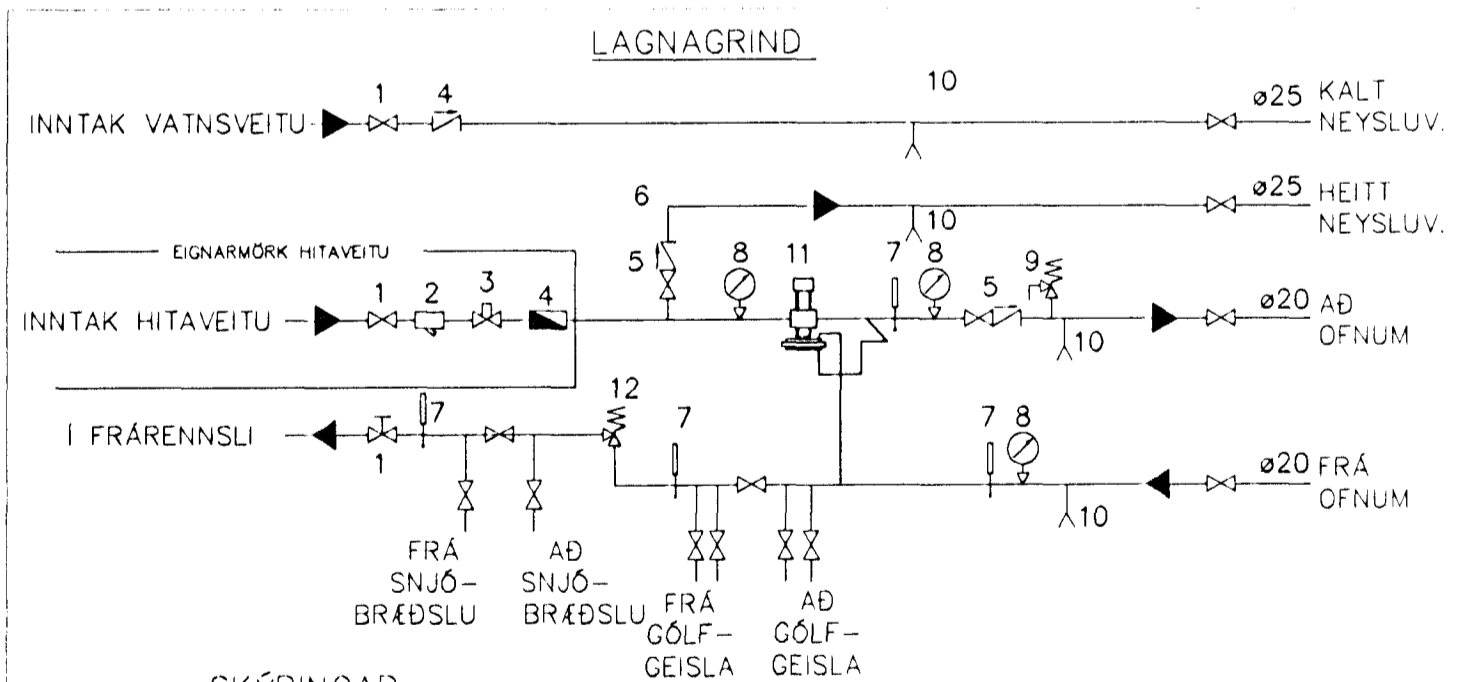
LAGNAGRIND

INNTAK VATNSVEITU 1 4 10 ø25 KALT NEYSLUV.

6 10 ø25 HEITT NEYSLUV.

EIGNARMÖRK HITAVEITU

INNTAK HITAVEITU 1 2 3 4 5 8 11 7 8 5 9 10 ø20 AÐ OFNUM

12

Í FRÁRENNSLI 1 7 7 7 8 10 ø20 FRÁ OFNUM

FRÁ SNJÓ-BRÆÐSLU

AÐ SNJÓ-BRÆÐSLU

FRÁ GÓLF-GEISLA

AÐ GÓLF-GEISLA

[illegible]